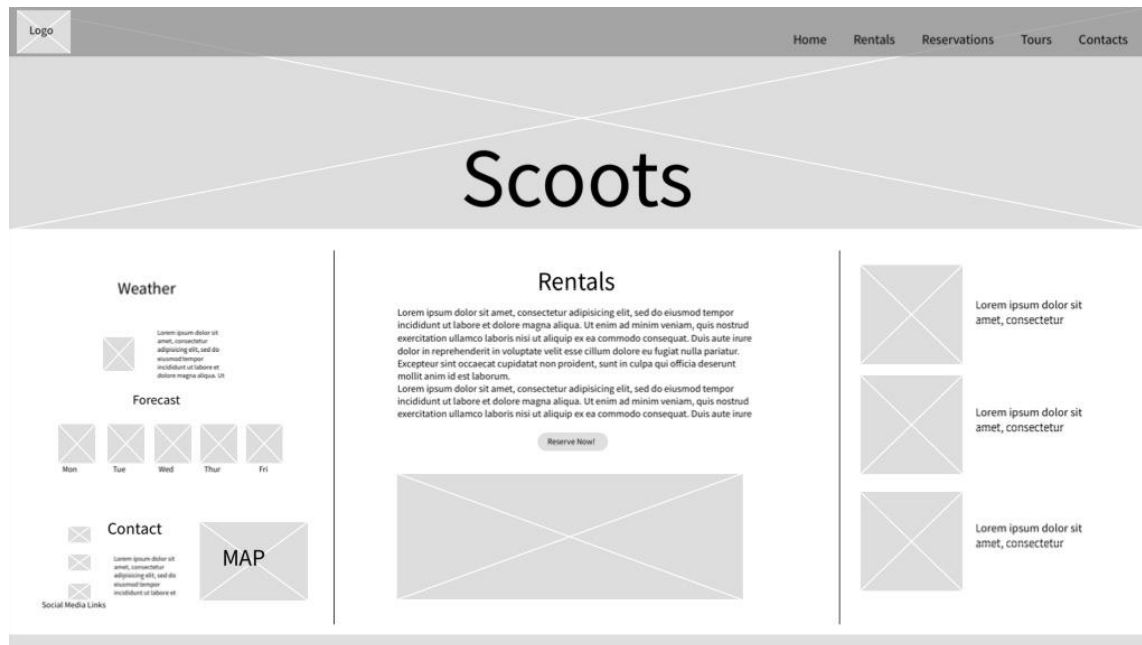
Logo

Home Rentals Reservations Tours Contacts

Scoots

Weather

Lorem ipsum dolor sit amet, consectetur adipisicing elit, sed do eiusmod tempor incididunt ut labore et dolore magna aliqua. Ut

Forecast

Mon Tue Wed Thur Fri

Contact

Lorem ipsum dolor sit amet, consectetur adipisicing elit, sed do eiusmod tempor incididunt ut labore et

Social Media Links

MAP

Rentals

Lorem ipsum dolor sit amet, consectetur adipisicing elit, sed do eiusmod tempor incididunt ut labore et dolore magna aliqua. Ut enim ad minim veniam, quis nostrud exercitation ullamco laboris nisi ut aliquip ex ea commodo consequat. Duis aute irure dolor in reprehenderit in voluptate velit esse cillum dolore eu fugiat nulla pariatur. Excepteur sint occaecat cupidatat non proident, sunt in culpa qui officia deserunt mollit anim id est laborum.
Lorem ipsum dolor sit amet, consectetur adipisicing elit, sed do eiusmod tempor incididunt ut labore et dolore magna aliqua. Ut enim ad minim veniam, quis nostrud exercitation ullamco laboris nisi ut aliquip ex ea commodo consequat. Duis aute irure

Reserve Now!

Lorem ipsum dolor sit amet, consectetur

Lorem ipsum dolor sit amet, consectetur

Lorem ipsum dolor sit amet, consectetur